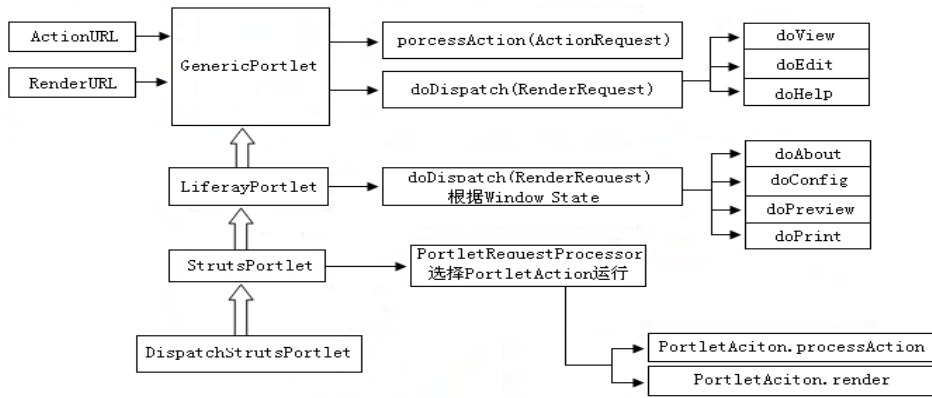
ActionURL

RenderURL

GenericPortlet

porcessAction(ActionRequest)

doDispatch(RenderRequest)

doView

doEdit

doHelp

LiferayPortlet

doDispatch(RenderRequest)
根据Window State

doAbout

doConfig

doPreview

doPrint

StrutsPortlet

PortletRequestProcessor
选择PortletAction运行

DispatchStrutsPortlet

PortletAciton.processAction

PortletAciton.render